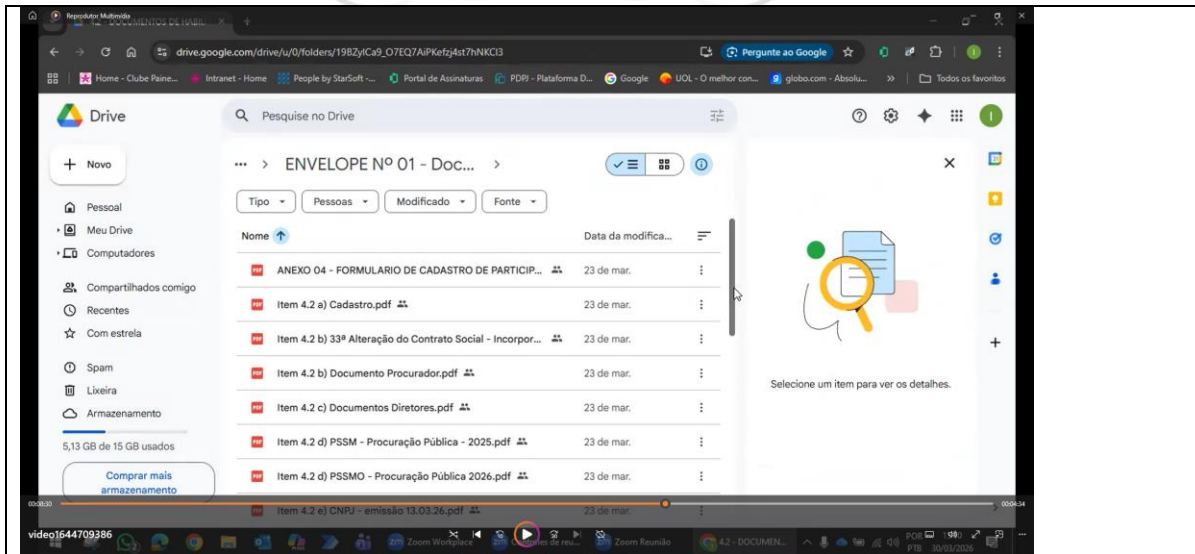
Reprodutor Multimídia

drive.google.com/drive/u/0/folders/19BZylCa9_O7EQ7AiPKefzj4st7hNKCl3

Pergunte ao Google

Home - Clube Paine... Intranet - Home People by StarSoft -... Portal de Assinaturas PDPJ - Plataforma D... Google UOL - O melhor con... globo.com - Absolu... » Todos os favoritos

Drive

Pesquise no Drive

+ Novo

Pessoal
Meu Drive
Computadores
Compartilhados comigo
Recentes
Com estrela
Spam
Lixeira
Armazenamento

5,13 GB de 15 GB usados

Comprar mais armazenamento

... > ENVELOPE Nº 01 - Doc... >

Tipo Pessoas Modificado Fonte

| Nome ↑ | Data da modifica... |
|---|---|
| ANEXO 04 - FORMULARIO DE CADASTRO DE PARTICIP... | 23 de mar. |
| Item 4.2 a) Cadastro.pdf | 23 de mar. |
| Item 4.2 b) 33ª Alteração do Contrato Social - Incorpor... | 23 de mar. |
| Item 4.2 b) Documento Procurador.pdf | 23 de mar. |
| Item 4.2 c) Documentos Diretores.pdf | 23 de mar. |
| Item 4.2 d) PSSM - Procuração Pública - 2025.pdf | 23 de mar. |
| Item 4.2 d) PSSMO - Procuração Pública 2026.pdf | 23 de mar. |
| Item 4.2 e) CNPJ - emissão 13.03.26.pdf | 23 de mar. |

Selecione um item para ver os detalhes.

00:06:30
00:04:34

video1644709386

Zoom Workplace
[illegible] de reu...
Zoom Reunião
4.2 - DOCUMEN...
POR PTB 30/03/2026